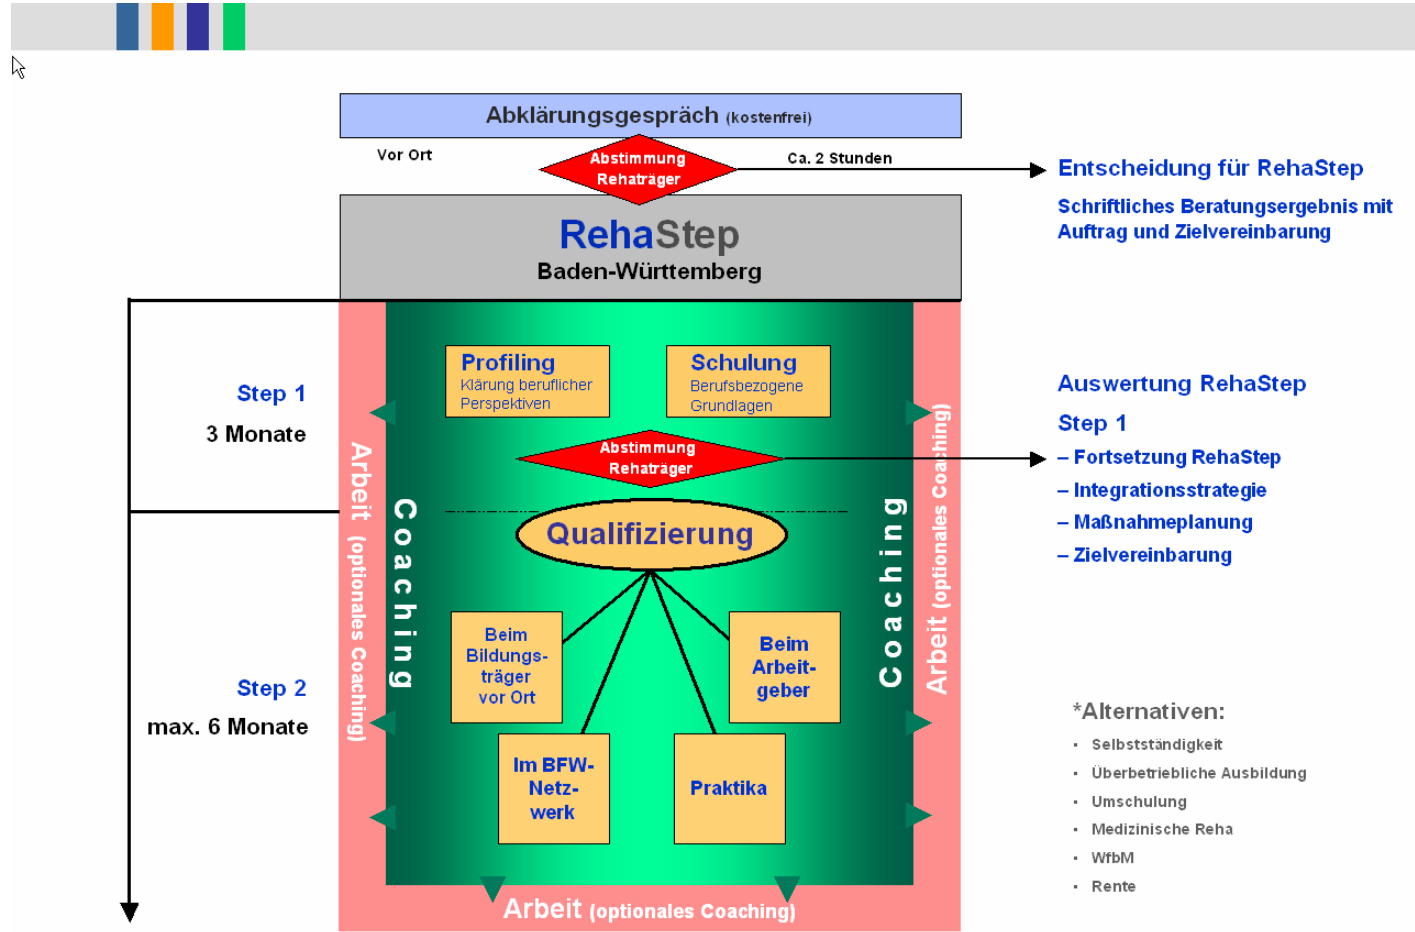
Abklärungsgespräch (kostenfrei)

Vor Ort

Abstimmung Rehaträger

Ca. 2 Stunden

Entscheidung für RehaStep

Schriftliches Beratungsergebnis mit Auftrag und Zielvereinbarung

RehaStep
Baden-Württemberg

Step 1
3 Monate

Profiling
Klärung beruflicher Perspektiven

Schulung
Berufsbezogene Grundlagen

Auswertung RehaStep

Step 1
– Fortsetzung RehaStep
– Integrationsstrategie
– Maßnahmeplanung
– Zielvereinbarung

Abstimmung Rehaträger

Arbeit (optionales Coaching)

Coaching

Qualifizierung

Coaching

Arbeit (optionales Coaching)

Beim Bildungsträger vor Ort

Beim Arbeitgeber

Step 2
max. 6 Monate

Im BFW-Netzwerk

Praktika

*Alternativen:
• Selbstständigkeit
• Überbetriebliche Ausbildung
• Umschulung
• Medizinische Reha
• WfbM
• Rente

Arbeit (optionales Coaching)